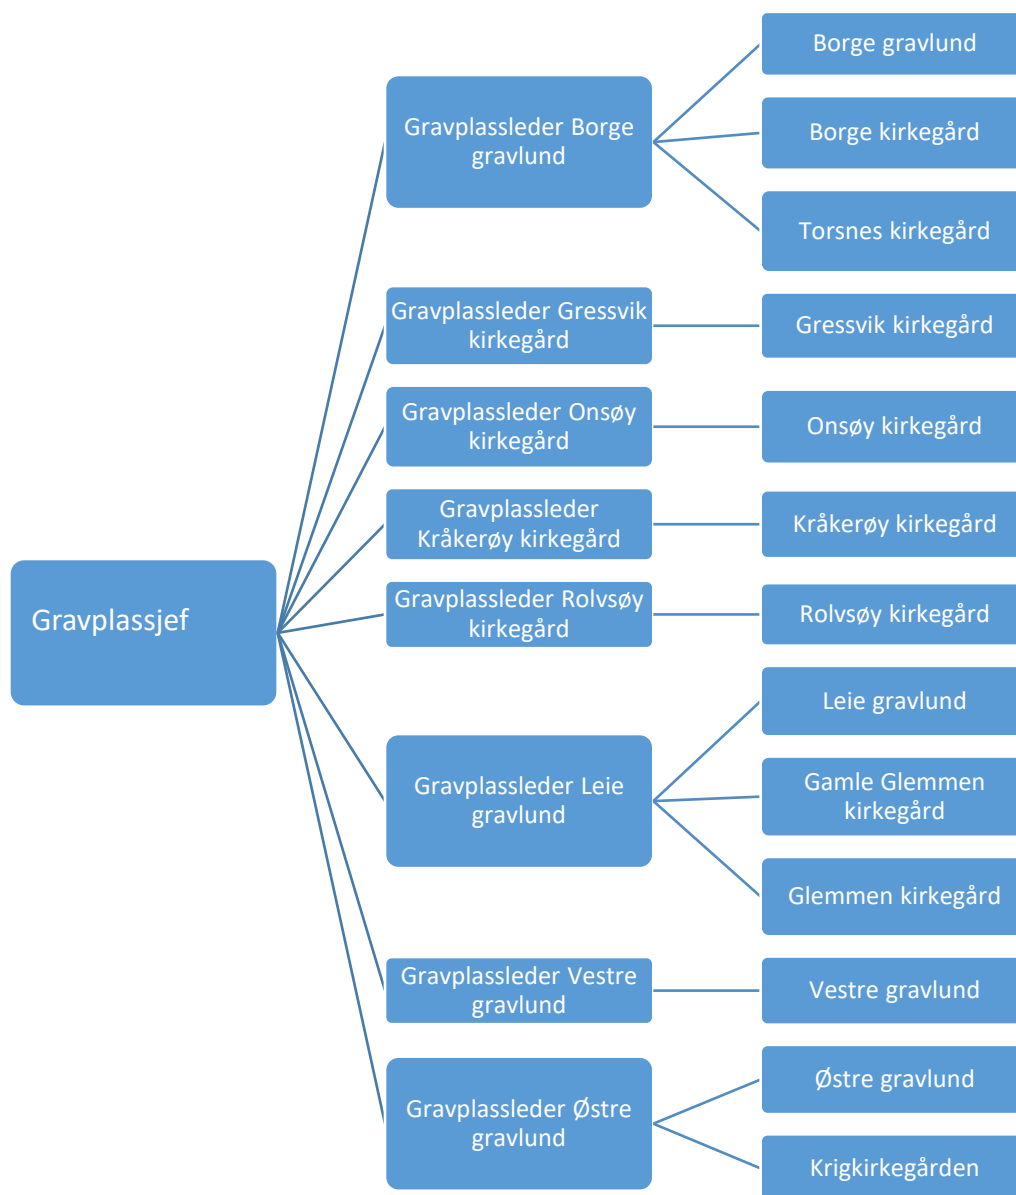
Gravplassjef

Gravplassleder Borge gravlund

Borge gravlund

Borge kirkegård

Torsnes kirkegård

Gravplassleder Gressvik kirkegård

Gressvik kirkegård

Gravplassleder Onsøy kirkegård

Onsøy kirkegård

Gravplassleder Kråkerøy kirkegård

Kråkerøy kirkegård

Gravplassleder Rolvsøy kirkegård

Rolvsøy kirkegård

Gravplassleder Leie gravlund

Leie gravlund

Gamle Glemmen kirkegård

Glemmen kirkegård

Gravplassleder Vestre gravlund

Vestre gravlund

Gravplassleder Østre gravlund

Østre gravlund

Krigkirkegården